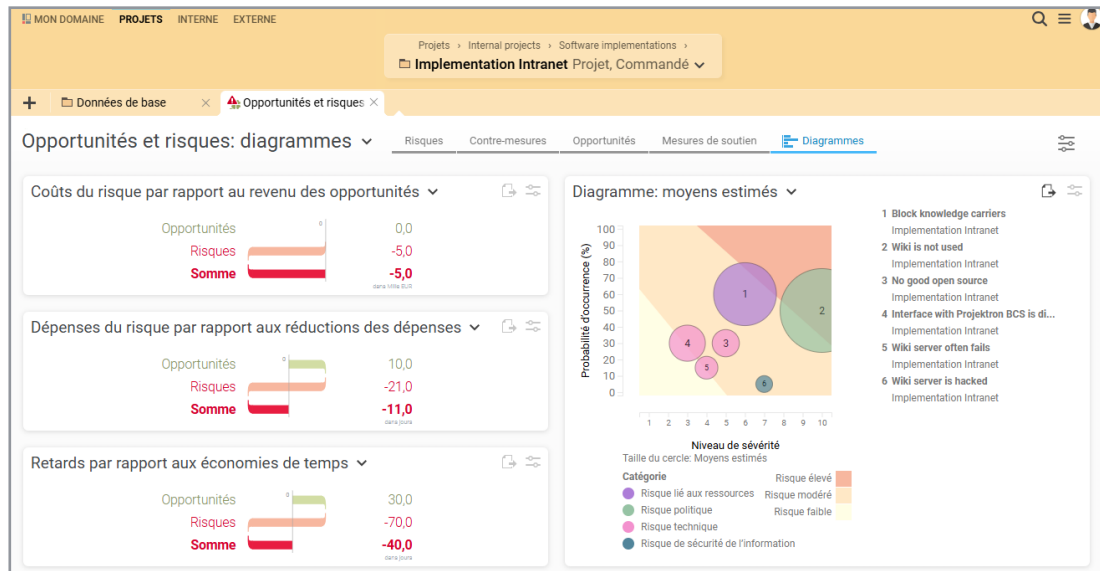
MON DOMAINE PROJETS INTERNE EXTERNE

Projets › Internal projects › Software implementations ›
Implementation Intranet Projet, Commandé

+ Données de base × Opportunités et risques ×

Opportunités et risques: diagrammes

Risques Contre-mesures Opportunités Mesures de soutien Diagrammes

Coûts du risque par rapport au revenu des opportunités

| | 0 | |
|---|---|---|
| Opportunités | | 0,0 |
| Risques | | -5,0 |
| Somme | | -5,0 |

dans Mille EUR

Dépenses du risque par rapport aux réductions des dépenses

| | 0 | |
|---|---|---|
| Opportunités | | 10,0 |
| Risques | | -21,0 |
| Somme | | -11,0 |

dans jours

Retards par rapport aux économies de temps

| | 0 | |
|---|---|---|
| Opportunités | | 30,0 |
| Risques | | -70,0 |
| Somme | | -40,0 |

dans jours

Diagramme: moyens estimés

Probabilité d'occurrence (%)
100 90 80 70 60 50 40 30 20 10 0
1 2 3 4 5 6 7 8 9 10
Niveau de sévérité
1 2 3 4 5 6

Taille du cercle: Moyens estimés
Catégorie
Risque lié aux ressources
Risque politique
Risque technique
Risque de sécurité de l'information
Risque élevé
Risque modéré
Risque faible

1 Block knowledge carriers
Implementation Intranet
2 Wiki is not used
Implementation Intranet
3 No good open source
Implementation Intranet
4 Interface with Projektron BCS is di...
Implementation Intranet
5 Wiki server often fails
Implementation Intranet
6 Wiki server is hacked
Implementation Intranet